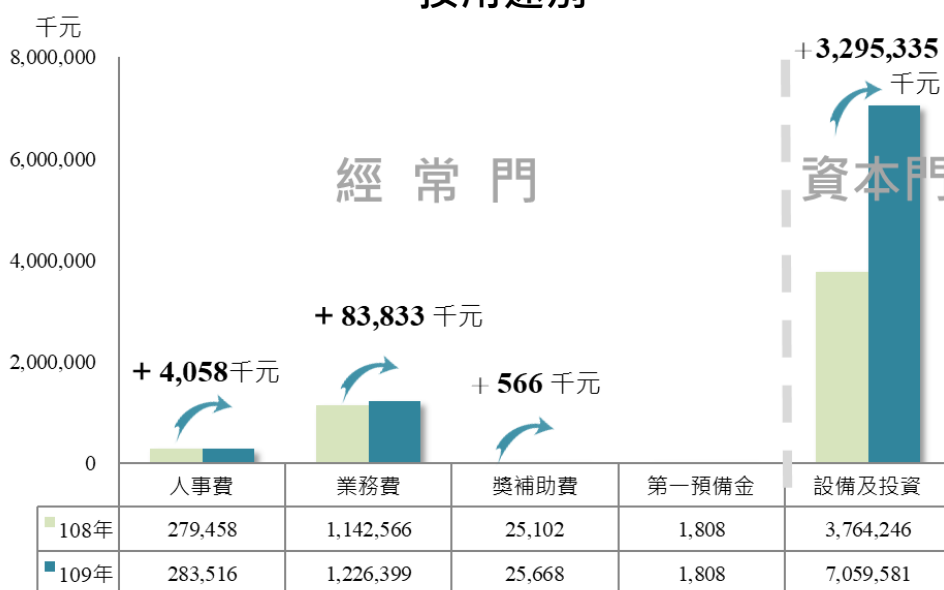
千元

8,000,000
6,000,000
4,000,000
2,000,000
0

經 常 門

資本門

+ 4,058千元
+ 83,833 千元
+ 566 千元
+ 3,295,335 千元

|  | 人事費 | 業務費 | 獎補助費 | 第一預備金 | 設備及投資 |
|---|---|---|---|---|---|
| 108年 | 279,458 | 1,142,566 | 25,102 | 1,808 | 3,764,246 |
| 109年 | 283,516 | 1,226,399 | 25,668 | 1,808 | 7,059,581 |